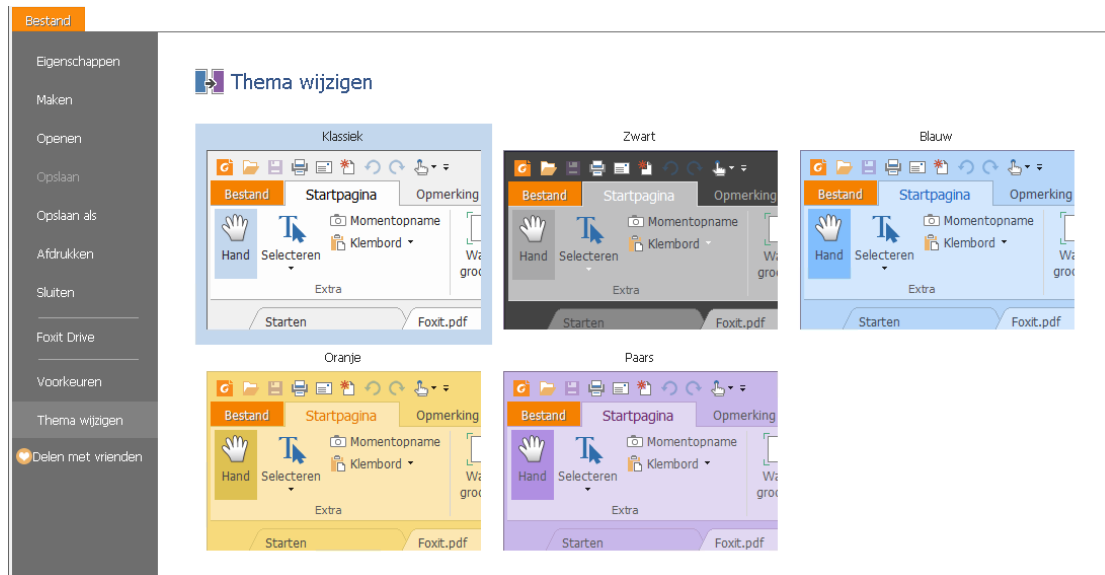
Bestand

Eigenschappen
Maken
Openen
Opslaan
Opslaan als
Afdrukken
Sluiten
Foxit Drive
Voorkeuren
Thema wijzigen
Delen met vrienden

Thema wijzigen

Klassiek
Bestand Startpagina Opmerking
Hand Selecteren Momentopname Klembord
Wa groo
Extra
Starten Foxit.pdf

Zwart
Bestand Startpagina Opmerking
Hand Selecteren Momentopname Klembord
Wa groo
Extra
Starten Foxit.pdf

Blauw
Bestand Startpagina Opmerking
Hand Selecteren Momentopname Klembord
Wa groo
Extra
Starten Foxit.pdf

Oranje
Bestand Startpagina Opmerking
Hand Selecteren Momentopname Klembord
Wa groo
Extra
Starten Foxit.pdf

Paars
Bestand Startpagina Opmerking
Hand Selecteren Momentopname Klembord
Wa groo
Extra
Starten Foxit.pdf